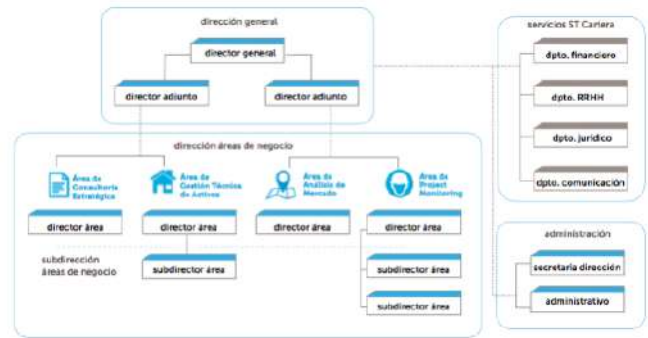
dirección general

director general

director adjunto

director adjunto

servicios ST Cartera

dpto. financiero

dpto. RRHH

dpto. jurídico

dpto. comunicación

dirección áreas de negocio

Área de Consultoría Estratégica

Área de Gestión Técnica de Activos

Área de Análisis de Mercado

Área de Project Monitoring

director área

director área

director área

director área

subdirección áreas de negocio

subdirector área

subdirector área

subdirector área

administración

secretaria dirección

administrativo